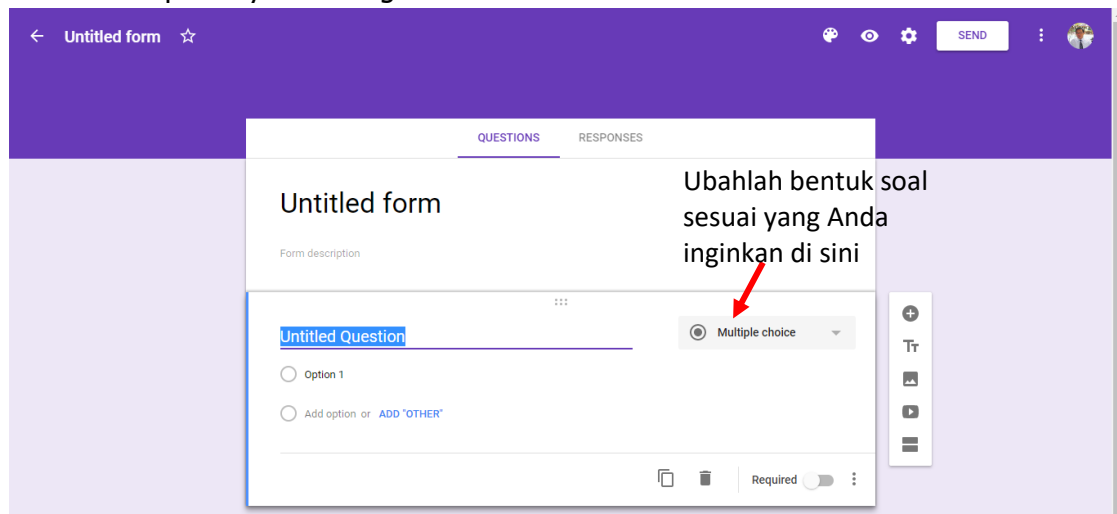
Untitled form

SEND

QUESTIONS RESPONSES

Untitled form

Form description

Ubahlah bentuk soal sesuai yang Anda inginkan di sini

Untitled Question

Multiple choice

Option 1

Add option or ADD "OTHER"

Required